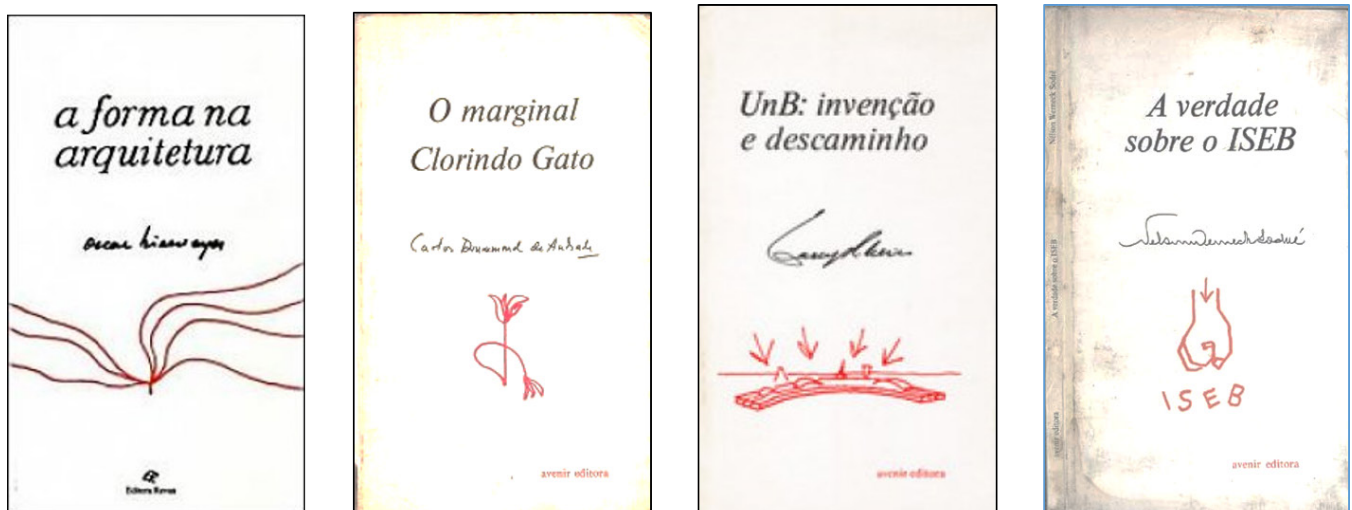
a forma na arquitetura

oscar niemeyer

Editora Revan

O marginal Clorindo Gato

Carlos Drummond de Andrade

avenir editora

UnB: invenção e descaminho

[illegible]

avenir editora

Nelson Werneck Sodré

A verdade sobre o ISEB

A verdade sobre o ISEB

A verdade sobre o ISEB

Nelson Werneck Sodré

ISEB

avenir editora

avenir editora